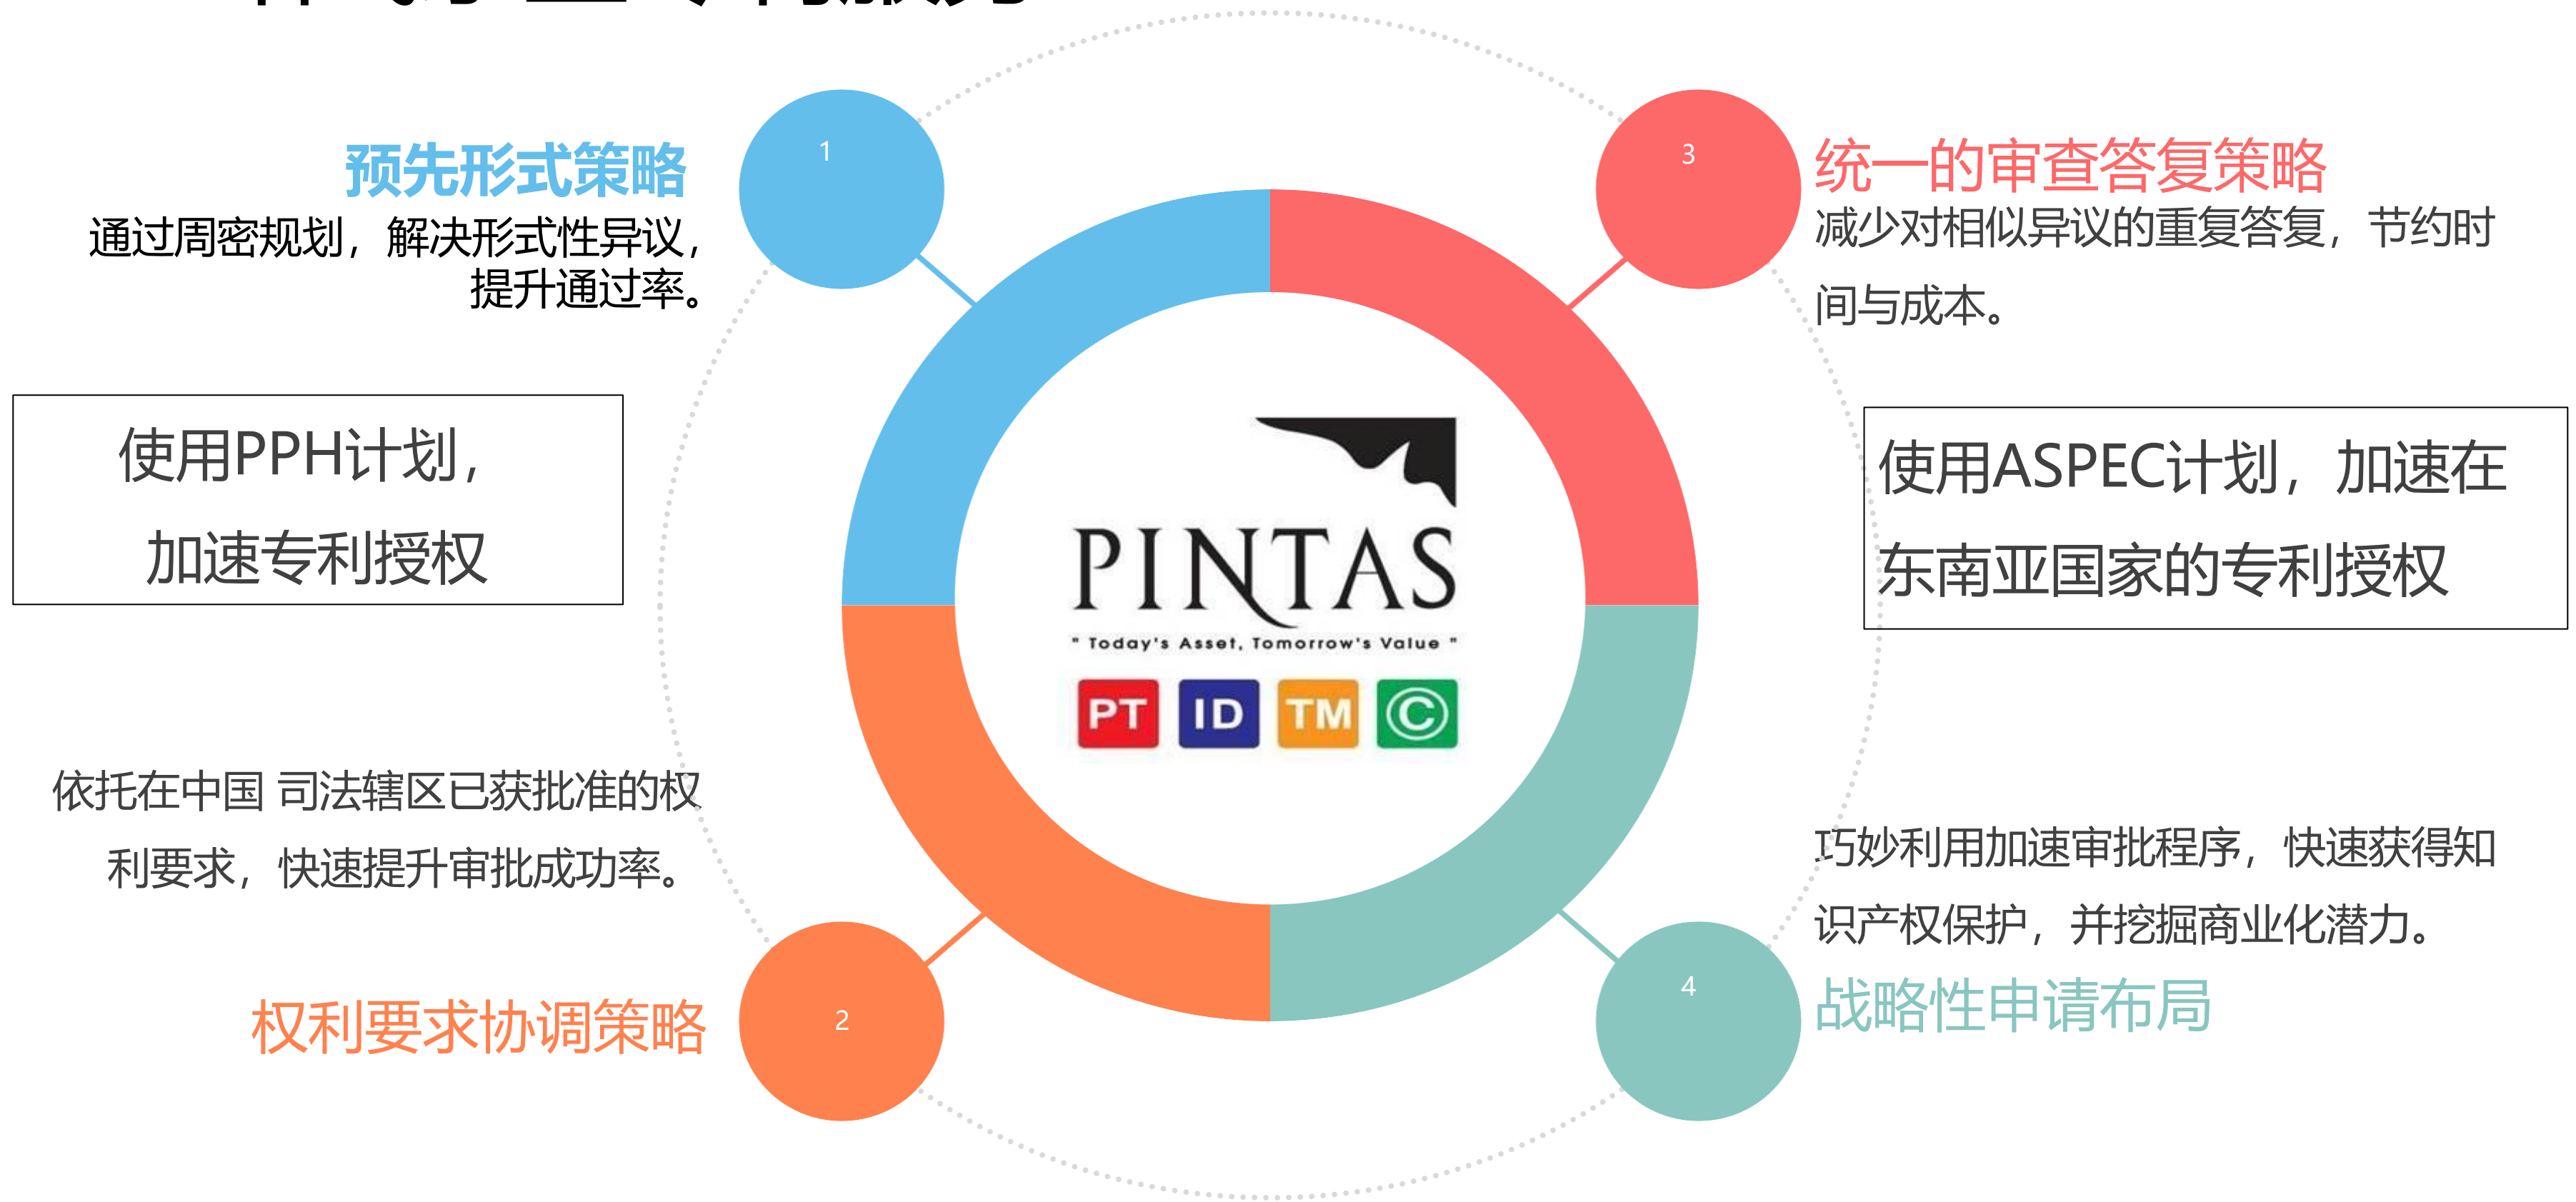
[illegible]

1

预先形式策略

通过周密规划，解决形式性异议，提升通过率。

3

统一的审查答复策略

减少对相似异议的重复答复，节约时间与成本。

使用PPH计划，加速专利授权

使用ASPEC计划，加速在东南亚国家的专利授权

PINTAS

" Today's Asset, Tomorrow's Value "

PT ID TM ©

依托在中国 司法辖区已获批准的权利要求，快速提升审批成功率。

2

权利要求协调策略

巧妙利用加速审批程序，快速获得知识产权保护，并挖掘商业化潜力。

4

战略性申请布局